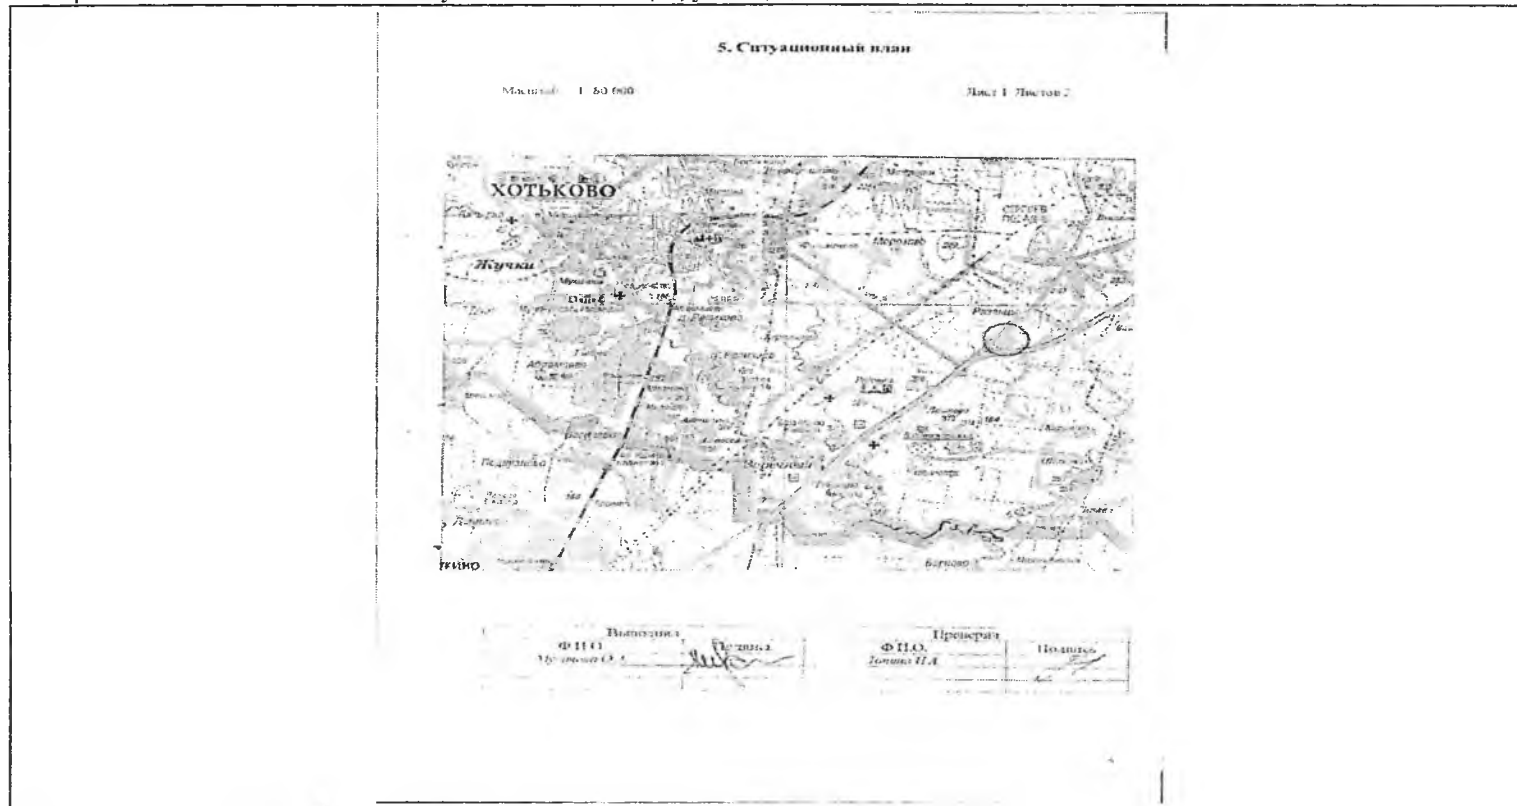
5. Ситуационный план

Масштаб 1:50 000

Лист 1 Листов 2

ХОТЬКОВО

Жучки

Морозово

Репихово

Воздвиженское

Педурино

Березняки

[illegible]кино

Бортново

Выполнил
Ф.И.О.
Мусина О.А.
Подпись

Проверил
Ф.И.О.
Зонина Н.А.
Подпись